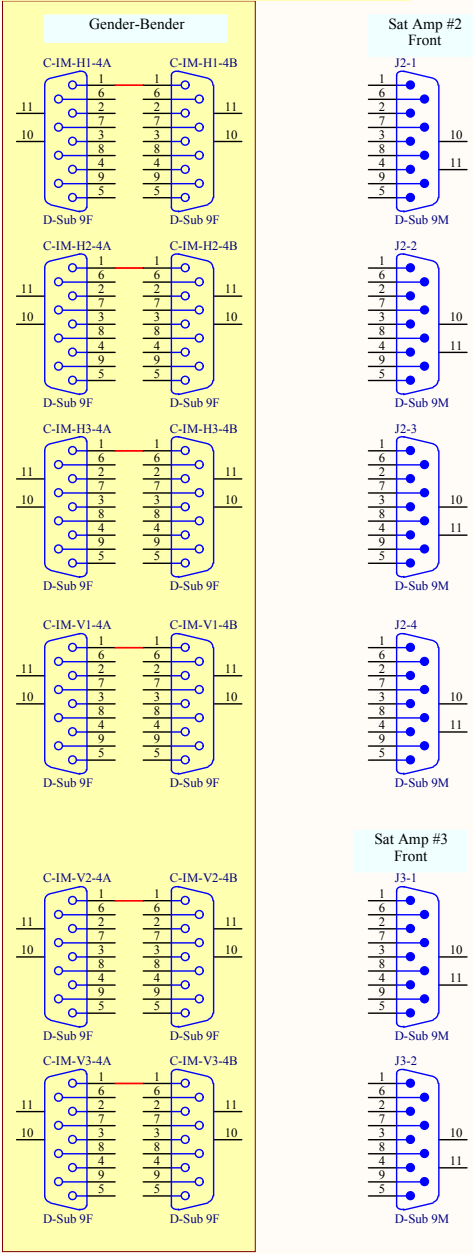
Gender-Bender

C-IM-H1-4A
1
6
2
7
3
8
4
9
5
11
10
D-Sub 9F

C-IM-H1-4B
1
6
2
7
3
8
4
9
5
11
10
D-Sub 9F

C-IM-H2-4A
1
6
2
7
3
8
4
9
5
11
10
D-Sub 9F

C-IM-H2-4B
1
6
2
7
3
8
4
9
5
11
10
D-Sub 9F

C-IM-H3-4A
1
6
2
7
3
8
4
9
5
11
10
D-Sub 9F

C-IM-H3-4B
1
6
2
7
3
8
4
9
5
11
10
D-Sub 9F

C-IM-V1-4A
1
6
2
7
3
8
4
9
5
11
10
D-Sub 9F

C-IM-V1-4B
1
6
2
7
3
8
4
9
5
11
10
D-Sub 9F

C-IM-V2-4A
1
6
2
7
3
8
4
9
5
11
10
D-Sub 9F

C-IM-V2-4B
1
6
2
7
3
8
4
9
5
11
10
D-Sub 9F

C-IM-V3-4A
1
6
2
7
3
8
4
9
5
11
10
D-Sub 9F

C-IM-V3-4B
1
6
2
7
3
8
4
9
5
11
10
D-Sub 9F

Sat Amp #2
Front

J2-1
1
6
2
7
3
8
4
9
5
10
11
D-Sub 9M

J2-2
1
6
2
7
3
8
4
9
5
10
11
D-Sub 9M

J2-3
1
6
2
7
3
8
4
9
5
10
11
D-Sub 9M

J2-4
1
6
2
7
3
8
4
9
5
10
11
D-Sub 9M

Sat Amp #3
Front

J3-1
1
6
2
7
3
8
4
9
5
10
11
D-Sub 9M

J3-2
1
6
2
7
3
8
4
9
5
10
11
D-Sub 9M